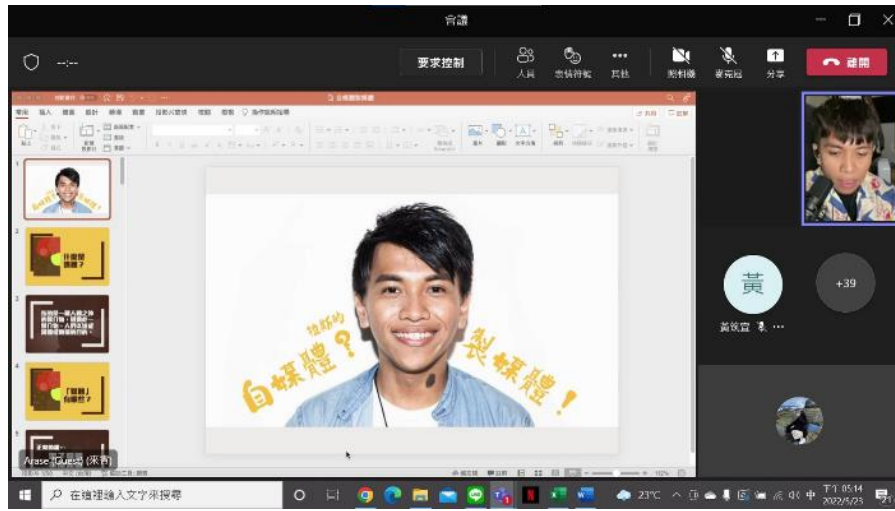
會議

要求控制

人員

交談

其他

攝影機

麥克風

分享

離開

黃

+39

黃筱宣

檔案 插入 繪圖 設計 轉場 動畫 投影片放映 檢閱 檢視

拉筋的

自媒體？

製媒體！

什麼是媒體？

「媒體」在哪裡？

Arase Tsueljul (米曹)

在這裡輸入文字來搜尋

23°C

中

下午 05:14
2022/5/23